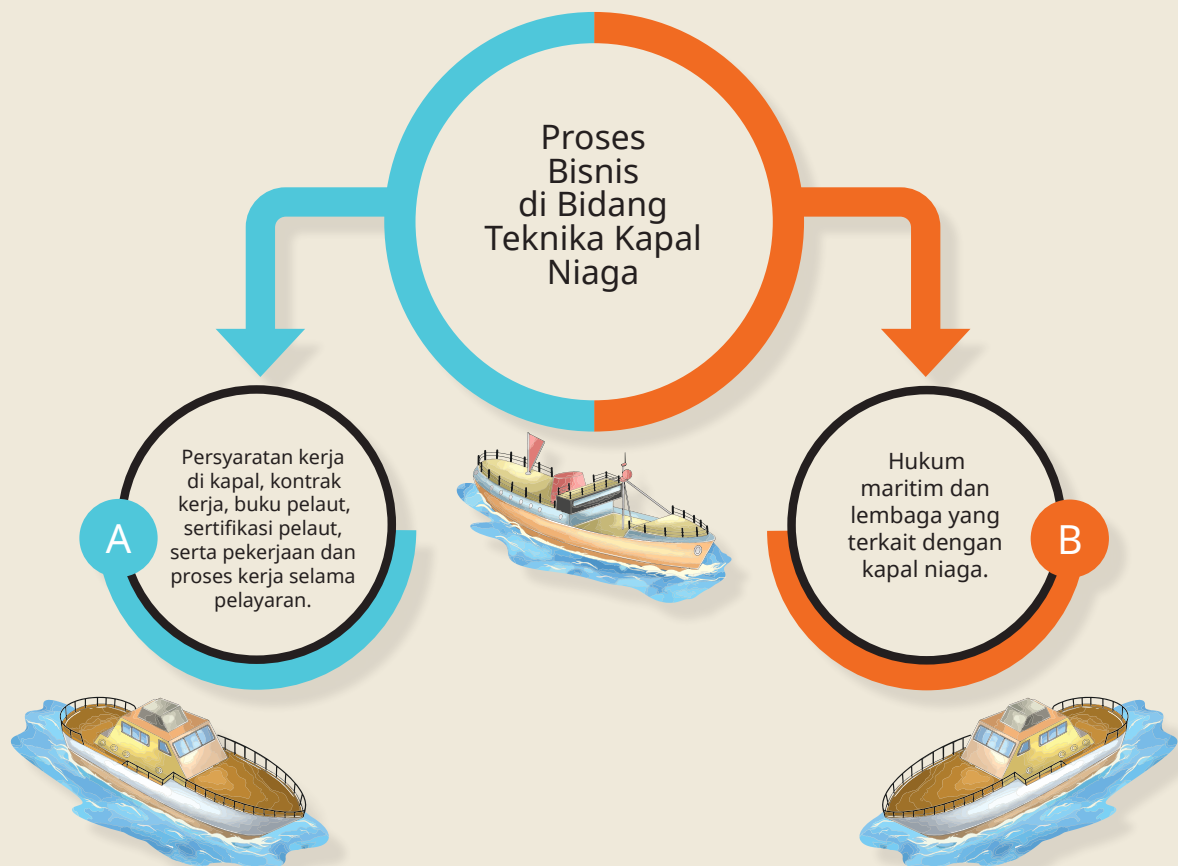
Proses Bisnis di Bidang Teknika Kapal Niaga

A

Persyaratan kerja di kapal, kontrak kerja, buku pelaut, sertifikasi pelaut, serta pekerjaan dan proses kerja selama pelayaran.

B

Hukum maritim dan lembaga yang terkait dengan kapal niaga.